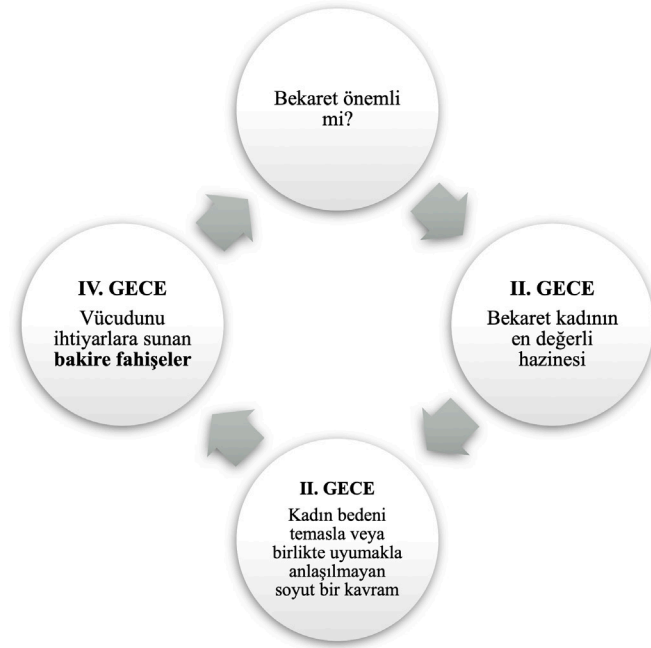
Bekaret önemli mi?

II. GECE
Bekaret kadının en değerli hazinesi

II. GECE
Kadın bedeni temasla veya birlikte uyumakla anlaşılmayan soyut bir kavram

IV. GECE
Vücudunu ihtiyarlara sunan **bakire fahişeler**